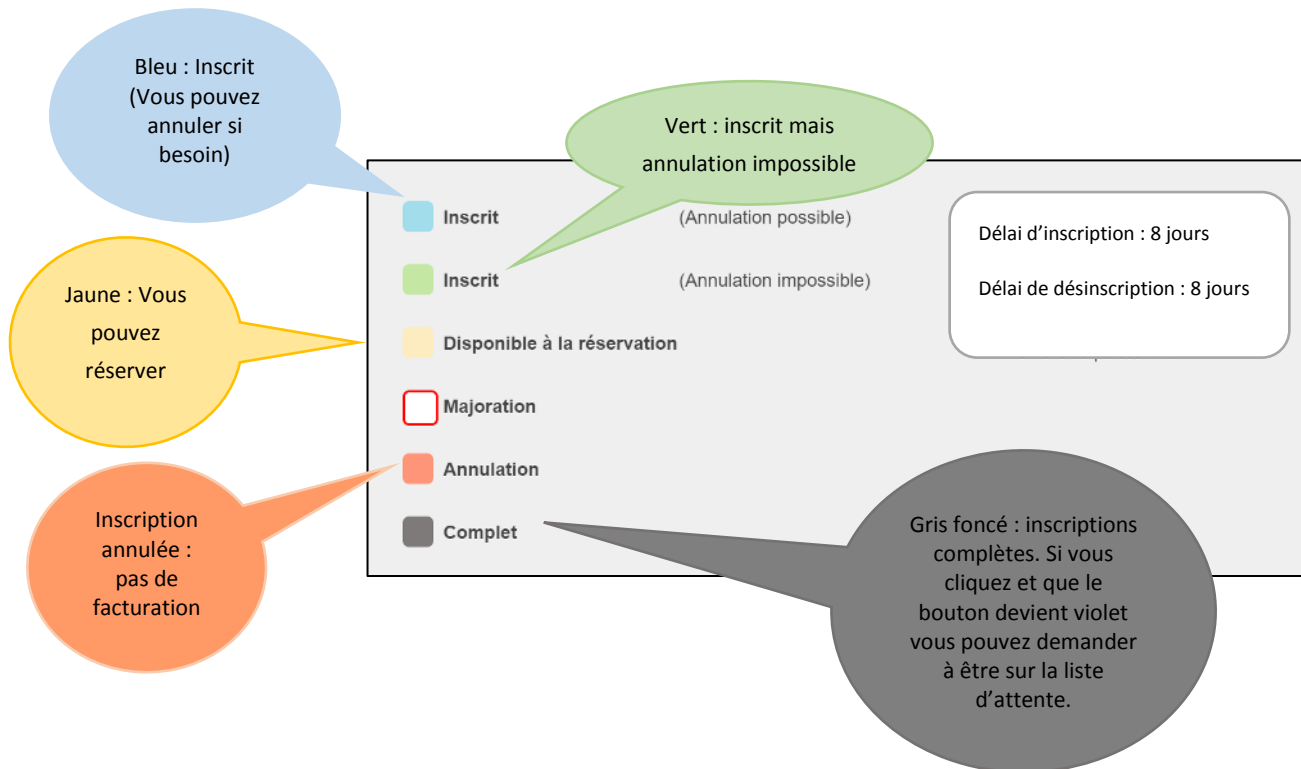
Bleu : Inscrit (Vous pouvez annuler si besoin)

Vert : inscrit mais annulation impossible

Inscrit (Annulation possible)

Délai d'inscription : 8 jours

Délai de désinscription : 8 jours

Jaune : Vous pouvez réserver

Inscrit (Annulation impossible)

Disponible à la réservation

Majoration

Annulation

Complet

Inscription annulée : pas de facturation

Gris foncé : inscriptions complètes. Si vous cliquez et que le bouton devient violet vous pouvez demander à être sur la liste d'attente.